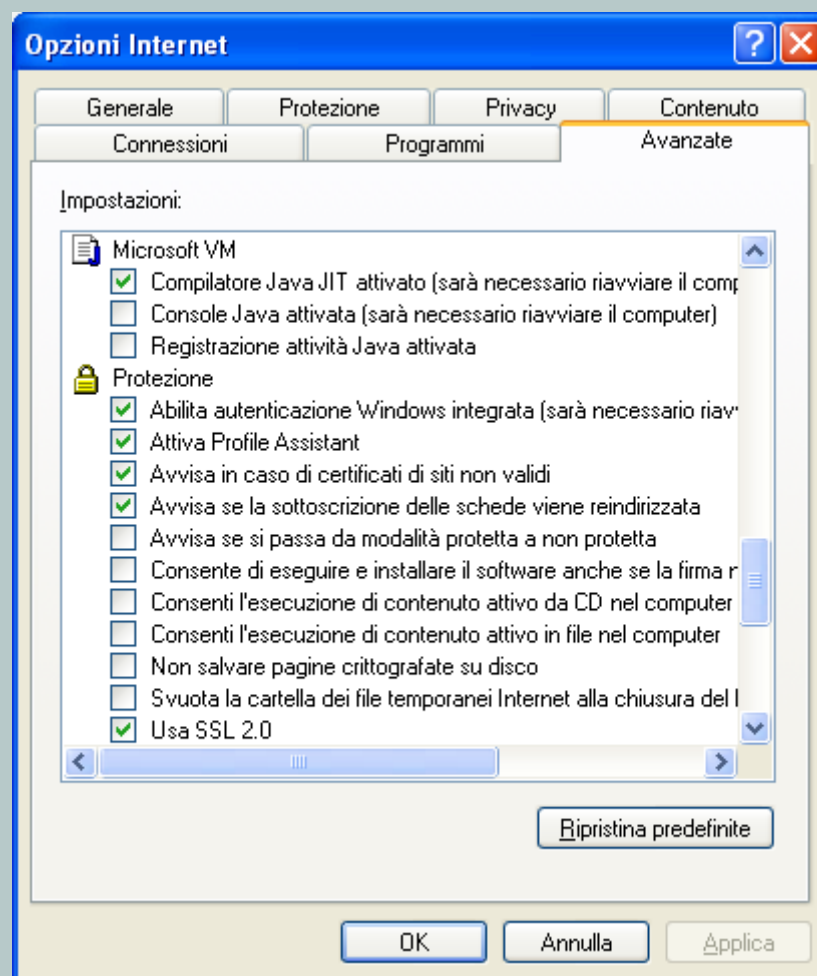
Opzioni Internet

Generale | Protezione | Privacy | Contenuto
Connessioni | Programmi | Avanzate

Impostazioni:

Microsoft VM
Compilatore Java JIT attivato (sarà necessario riavviare il comp
Console Java attivata (sarà necessario riavviare il computer)
Registrazione attività Java attivata
Protezione
Abilita autenticazione Windows integrata (sarà necessario riav
Attiva Profile Assistant
Avvisa in caso di certificati di siti non validi
Avvisa se la sottoscrizione delle schede viene reindirizzata
Avvisa se si passa da modalità protetta a non protetta
Consente di eseguire e installare il software anche se la firma n
Consenti l'esecuzione di contenuto attivo da CD nel computer
Consenti l'esecuzione di contenuto attivo in file nel computer
Non salvare pagine crittografate su disco
Svuota la cartella dei file temporanei Internet alla chiusura del I
Usa SSL 2.0

Ripristina predefinite

OK | Annulla | Applica